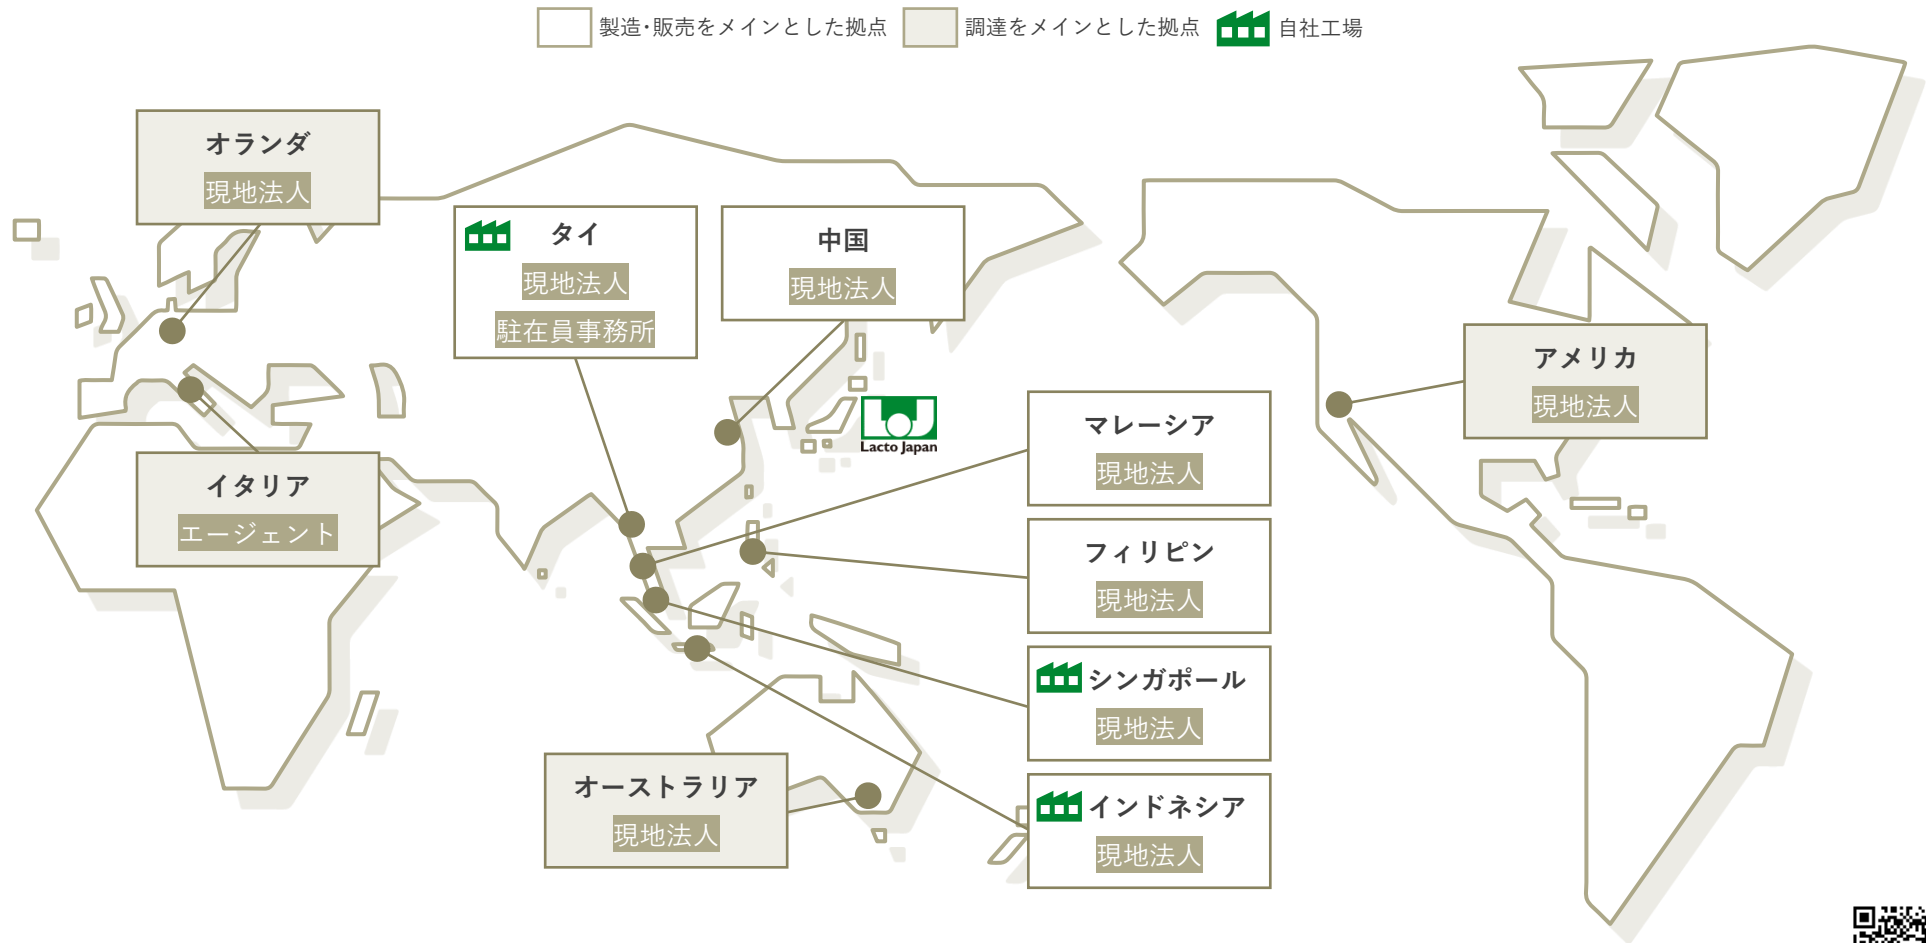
製造・販売をメインとした拠点 調達をメインとした拠点 自社工場

オランダ
現地法人

タイ
現地法人
駐在員事務所

中国
現地法人

アメリカ
現地法人

イタリア
エージェント

Lacto Japan

マレーシア
現地法人

フィリピン
現地法人

シンガポール
現地法人

オーストラリア
現地法人

インドネシア
現地法人